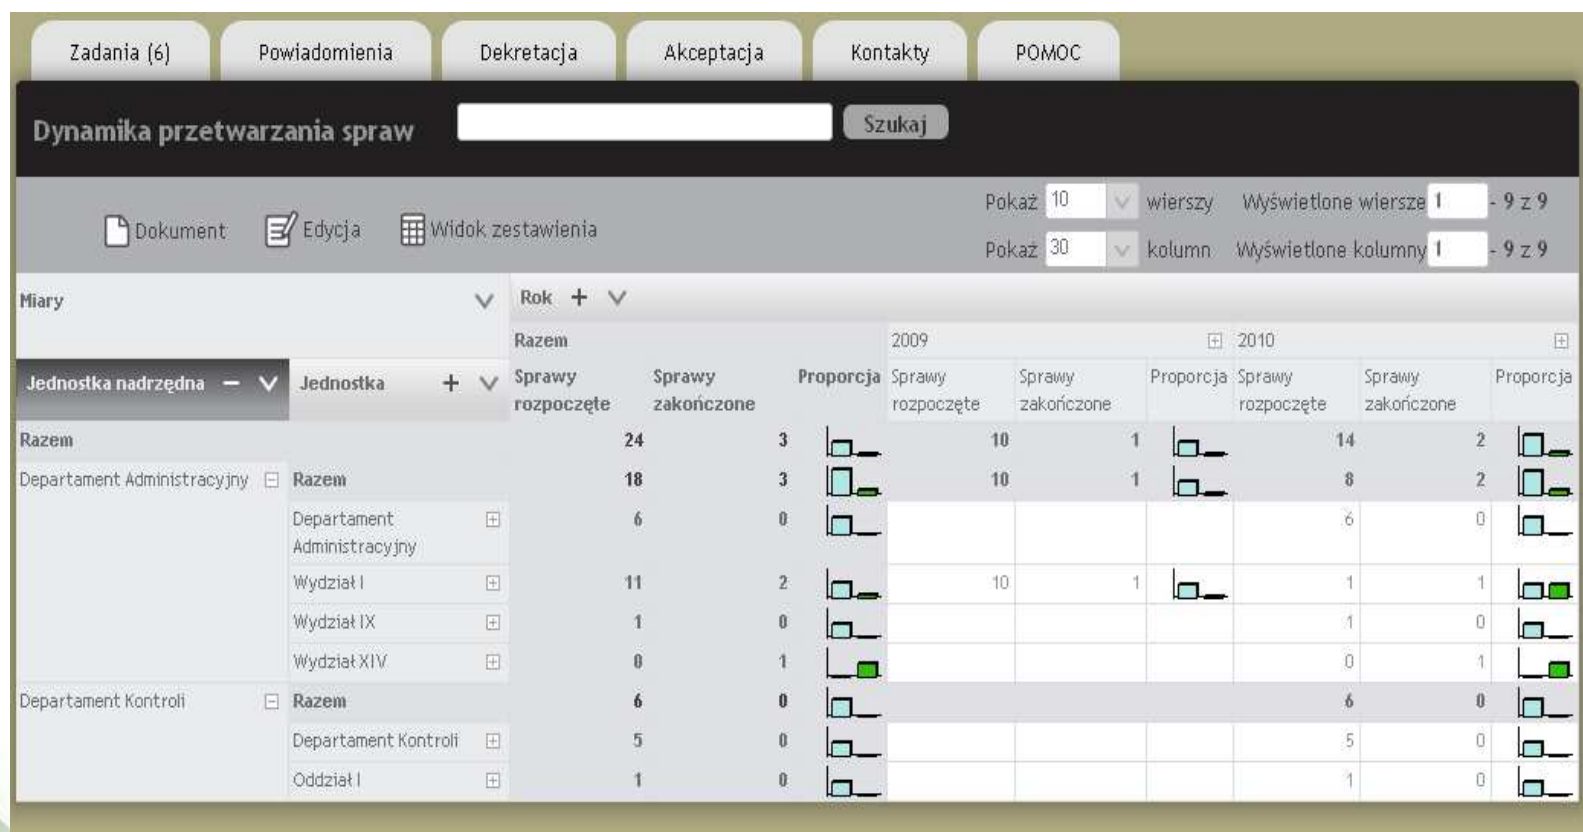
Zadania (6) Powiadomienia Dekretacja Akceptacja Kontakty POMOC

Dynamika przetwarzania spraw

Szukaj

Dokument Edycja Widok zestawienia

Pokaż 10 wierszy Wyświetlone wiersze 1 - 9 z 9

Pokaż 30 kolumn Wyświetlone kolumny 1 - 9 z 9

Miary

Rok

| Jednostka nadrzędna | Jednostka | Razem Sprawy rozpoczęte | Razem Sprawy zakończone | Razem Proporcja | 2009 Sprawy rozpoczęte | 2009 Sprawy zakończone | 2009 Proporcja | 2010 Sprawy rozpoczęte | 2010 Sprawy zakończone | 2010 Proporcja |
|---|---|---|---|---|---|---|---|---|---|---|
| Razem | | 24 | 3 | | 10 | 1 | | 14 | 2 | |
| Departament Administracyjny | Razem | 18 | 3 | | 10 | 1 | | 8 | 2 | |
| | Departament Administracyjny | 6 | 0 | | | | | 6 | 0 | |
| | Wydział I | 11 | 2 | | 10 | 1 | | 1 | 1 | |
| | Wydział IX | 1 | 0 | | | | | 1 | 0 | |
| | Wydział XIV | 0 | 1 | | | | | 0 | 1 | |
| Departament Kontroli | Razem | 6 | 0 | | | | | 6 | 0 | |
| | Departament Kontroli | 5 | 0 | | | | | 5 | 0 | |
| | Oddział I | 1 | 0 | | | | | 1 | 0 | |